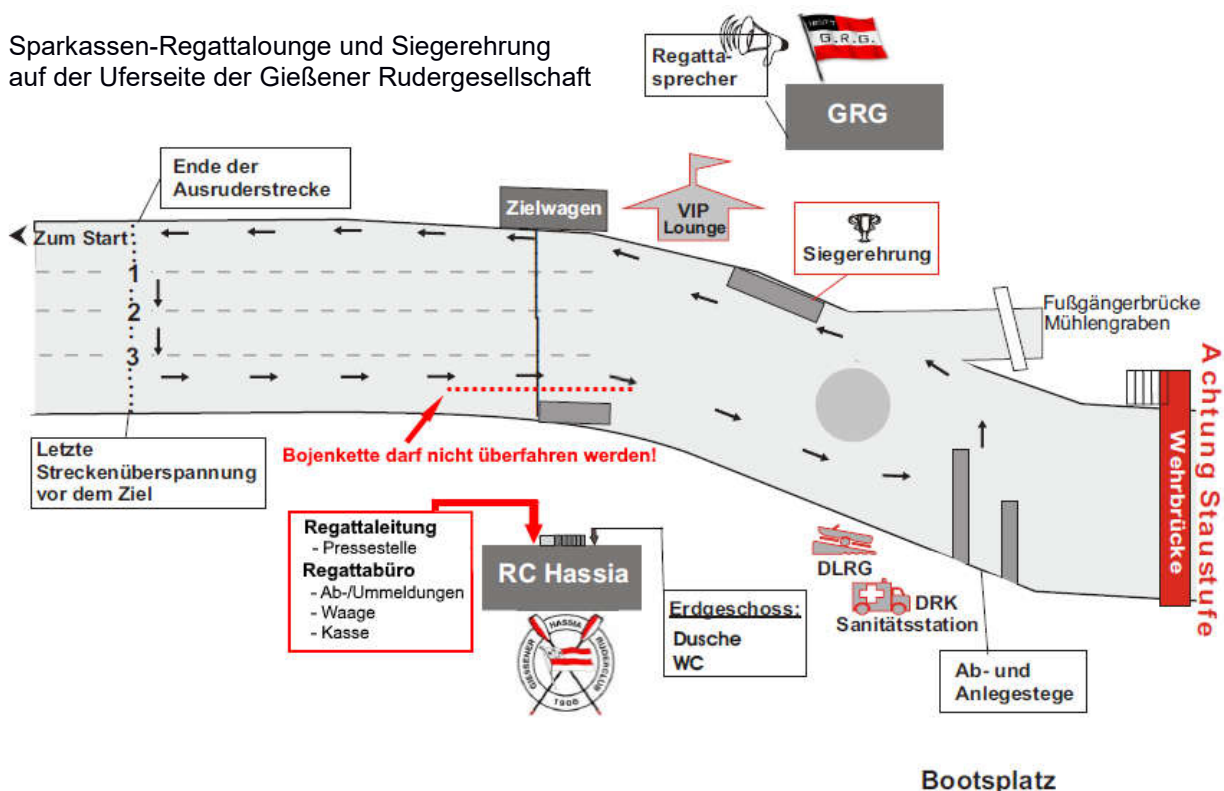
Sparkassen-Regattalounge und Siegerehrung auf der Uferseite der Gießener Rudergesellschaft

Regatta-sprecher

G.R.G.

GRG

Ende der Ausruderstrecke

Zielwagen

VIP Lounge

Siegerehrung

Zum Start

1

2

3

Fußgängerbrücke Mühlengraben

Achtung Staustufe

Wehrbrücke

Letzte Streckenüberspannung vor dem Ziel

Bojenkette darf nicht überfahren werden!

Regattaleitung
- Pressestelle
Regattabüro
- Ab-/Ummeldungen
- Waage
- Kasse

RC Hassia

Gießener Hassia Ruderclub 1906

Erdgeschoss:
Dusche
WC

DLRG

DRK Sanitätsstation

Ab- und Anlegestege

Bootsplatz